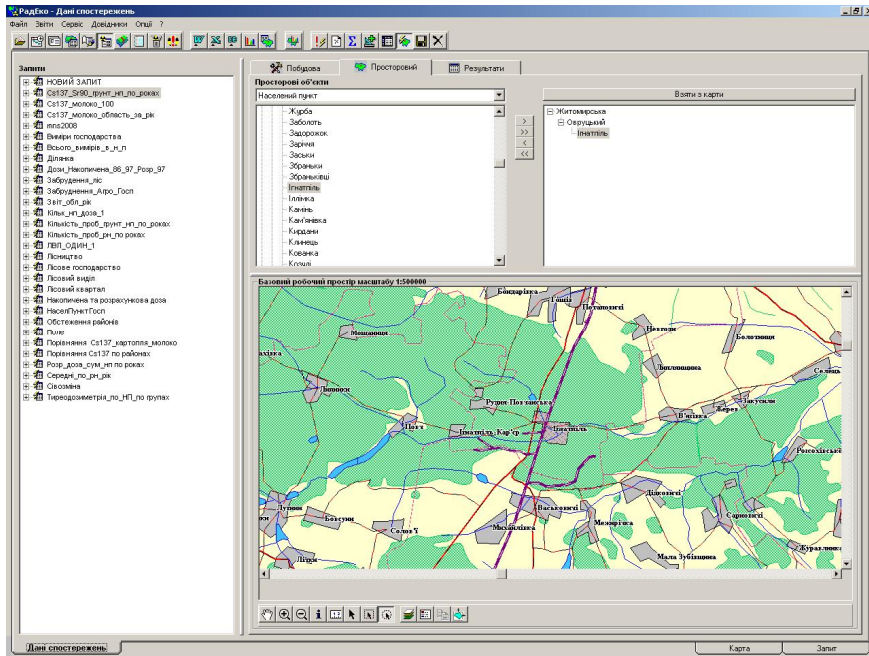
РадЕко - Дані спостережень

Файл Звіти Сервіс Довідники Опції ?

Запити

НОВИЙ ЗАПИТ
Cs137_Sr90_грунт_нп_по_роках
Cs137_молоко_100
Cs137_молоко_область_за_рік
mns2008
Виміри господарства
Всього_вимірів_в_н_п
Ділянка
Дози_Накопичена_86_97_Розр_97
Забруднення_ліс
Забруднення_Агро_Госп
Звіт_обл_рік
Кільк_нп_доза_1
Кількість_проб_грунт_нп_по_роках
Кількість_проб_рн_по_роках
ЛВЛ_ОДИН_1
Лісництво
Лісове господарство
Лісовий виділ
Лісовий квартал
Накопичена та розрахункова доза
НаселПунктГосп
Обстеження районів
Пише
Порівняння Cs137_картопля_молоко
Порівняння Cs137 по районах
Розр_доза_сум_нп по роках
Середні_по_рн_рік
Сівозміна
Тиреодозиметрія_по_НП_по групах

Побудова | Просторовий | Результати

Просторові об'єкти

Населений пункт

Журба
Заболоть
Задорожок
Зарічя
Заськи
Збраньки
Збраньківці
Ігнатпіль
Іллімка
Камінь
Кам'янівка
Кирдани
Клинець
Кованка
Козилі

>
>>
<
<<

Взяти з карти

Житомирська
Овруцький
Ігнатпіль

Базовий робочий простір масштабу 1:500000

Бондарівка
Гошів
Потаповичі
Невгоди
Мошковичі
Болотниця
Ляхівка
Бехи
Веселівка
Селець
Липники
Рудня Повчанська
Закусили
В'язівка
Жерев
Пояч
Ігнатпіль Кар'єр
Ігнатпіль
Розсохівське
Діброва
Васьковичі
Сарновичі
Тхорин
Бовсуни
Солов'ї
Михайлівка
Мелені
Мала Зубівщина
Журавлинка
Лішня

Дані спостережень

Карта
Запит